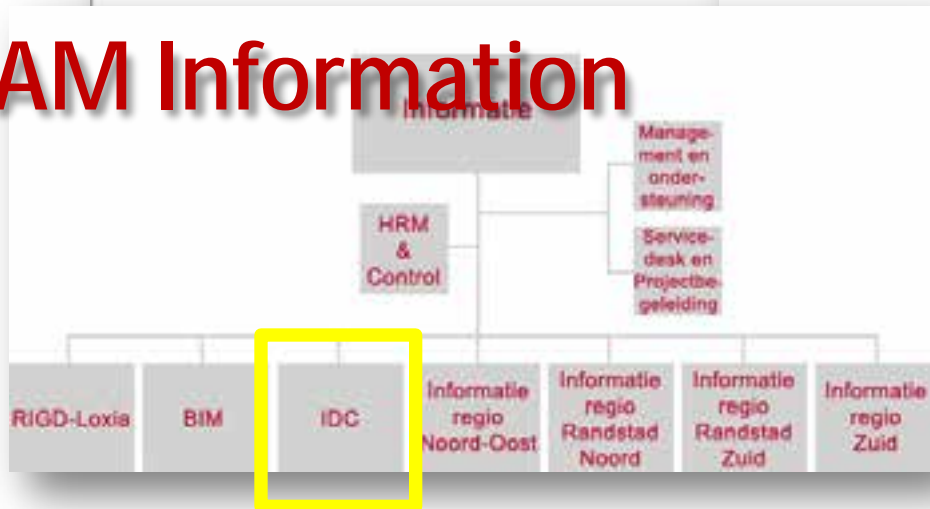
AM Information

Informatie

Management en ondersteuning

HRM & Control

Servicedesk en Projectbegeleiding

RIGD-Loxia

BIM

IDC

Informatie regio Noord-Oost

Informatie regio Randstad Noord

Informatie regio Randstad Zuid

Informatie regio Zuid